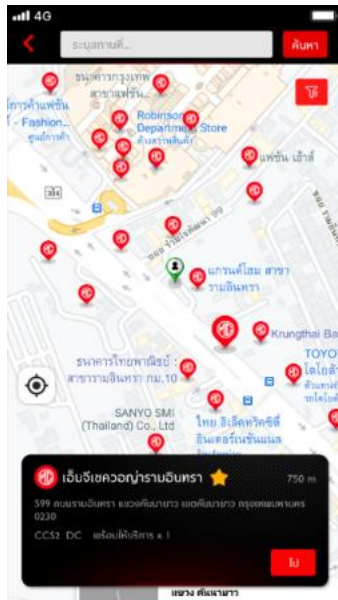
4G

ระบุสถานที่...

ค้นหา

ธนาคารกรุงเทพ สาขาแฟชั่น

การค้าแฟชั่น - Fashion... ศูนย์การค้า

Robinson Department Store ห้างสรรพสินค้า

แฟชั่น เฮ้าส์

304

ซอย รามอินทรา 99

แกรนด์โฮม สาขารามอินทรา

Krungthai Ba

ธนาคารไทยพาณิชย์ : สาขารามอินทรา กม.10

TOYO โตโย่

SANYO SMI (Thailand) Co., Ltd

ไทย อิเล็คทริคซิตี้ อินเตอร์เนชั่นแนล

เอ็มจีเซควอญ่ารามอินทรา

750 m

599 ถนนรามอินทรา แขวงคันนายาว เขตคันนายาว กรุงเทพมหานคร 0230

CCS2 DC พร้อมให้บริการ x 1

ไป

แขวง คันนายาว